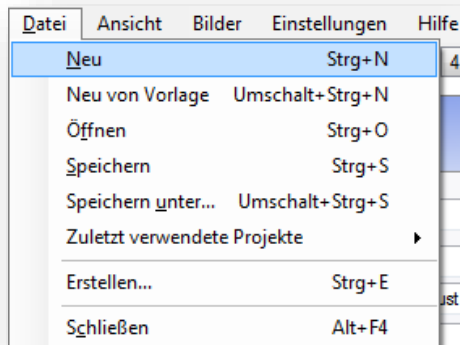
Datei Ansicht Bilder Einstellungen Hilfe

Neu Strg+N
Neu von Vorlage Umschalt+Strg+N
Öffnen Strg+O
Speichern Strg+S
Speichern unter... Umschalt+Strg+S
Zuletzt verwendete Projekte
Erstellen... Strg+E
Schließen Alt+F4